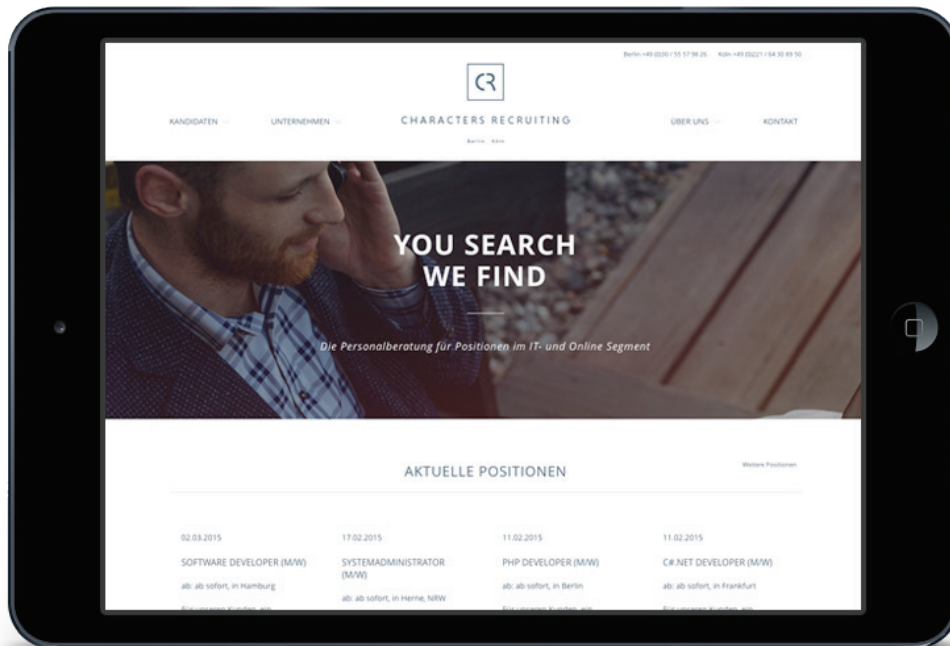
Berlin +49 (0)30 / 55 57 98 26   Köln +49 (0)221 / 64 30 89 50

CR

KANDIDATEN   UNTERNEHMEN   CHARACTERS RECRUITING   ÜBER UNS   KONTAKT

Berlin Köln

YOU SEARCH
WE FIND

Die Personalberatung für Positionen im IT- und Online Segment

AKTUELLE POSITIONEN

Weitere Positionen

02.03.2015
SOFTWARE DEVELOPER (M/W)
ab: ab sofort, in Hamburg
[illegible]

17.02.2015
SYSTEMADMINISTRATOR (M/W)
ab: ab sofort, in Herne, NRW

11.02.2015
PHP DEVELOPER (M/W)
ab: ab sofort, in Berlin
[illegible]

11.02.2015
C#.NET DEVELOPER (M/W)
ab: ab sofort, in Frankfurt
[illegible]